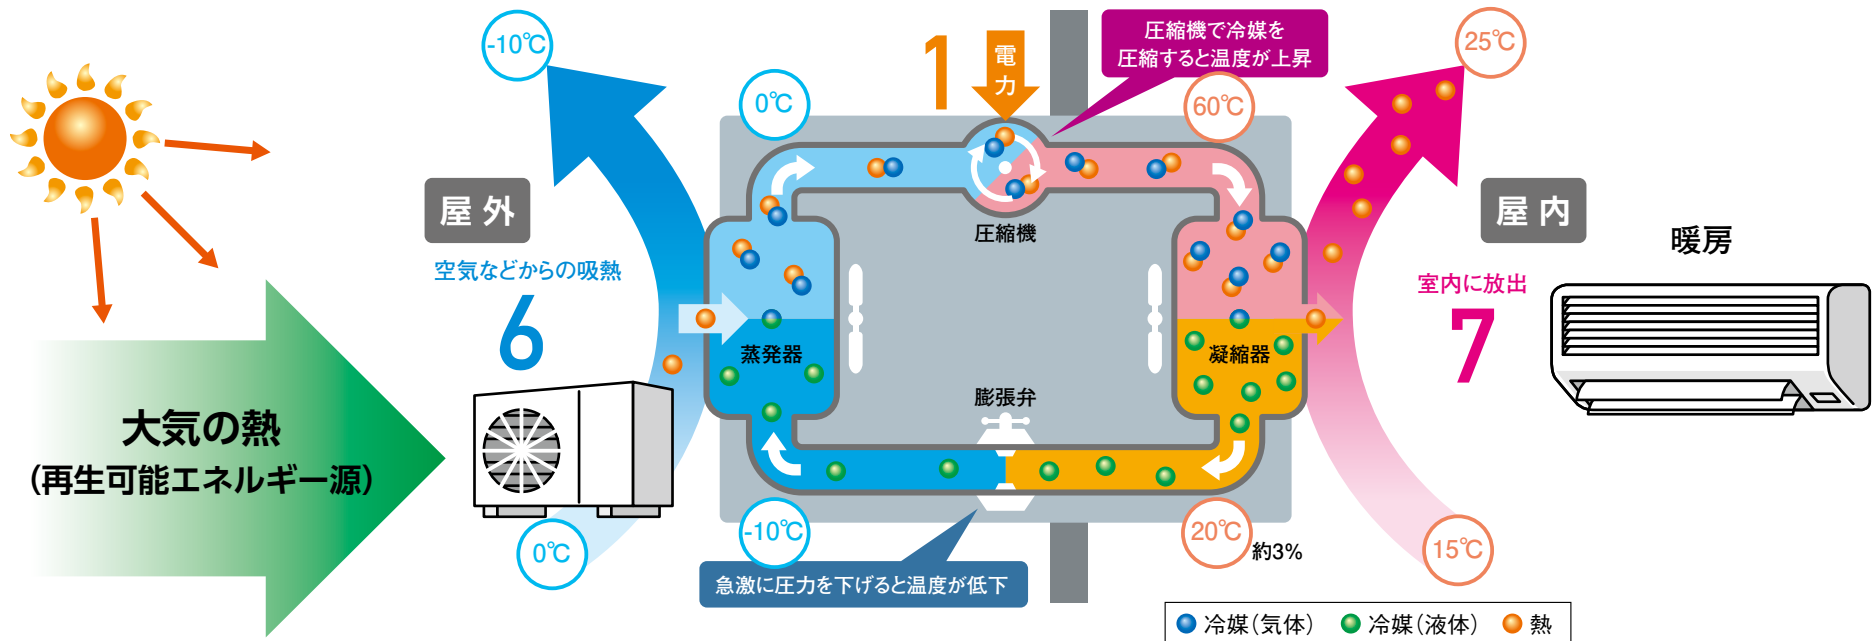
大気の熱
(再生可能エネルギー源)

屋外

空気などからの吸熱

6

-10℃

0℃

0℃

1

電力

圧縮機で冷媒を
圧縮すると温度が上昇

60℃

圧縮機

蒸発器

凝縮器

膨張弁

-10℃

急激に圧力を下げると温度が低下

20℃

約3%

25℃

屋内

暖房

室内に放出

7

15℃

冷媒(気体)　冷媒(液体)　熱